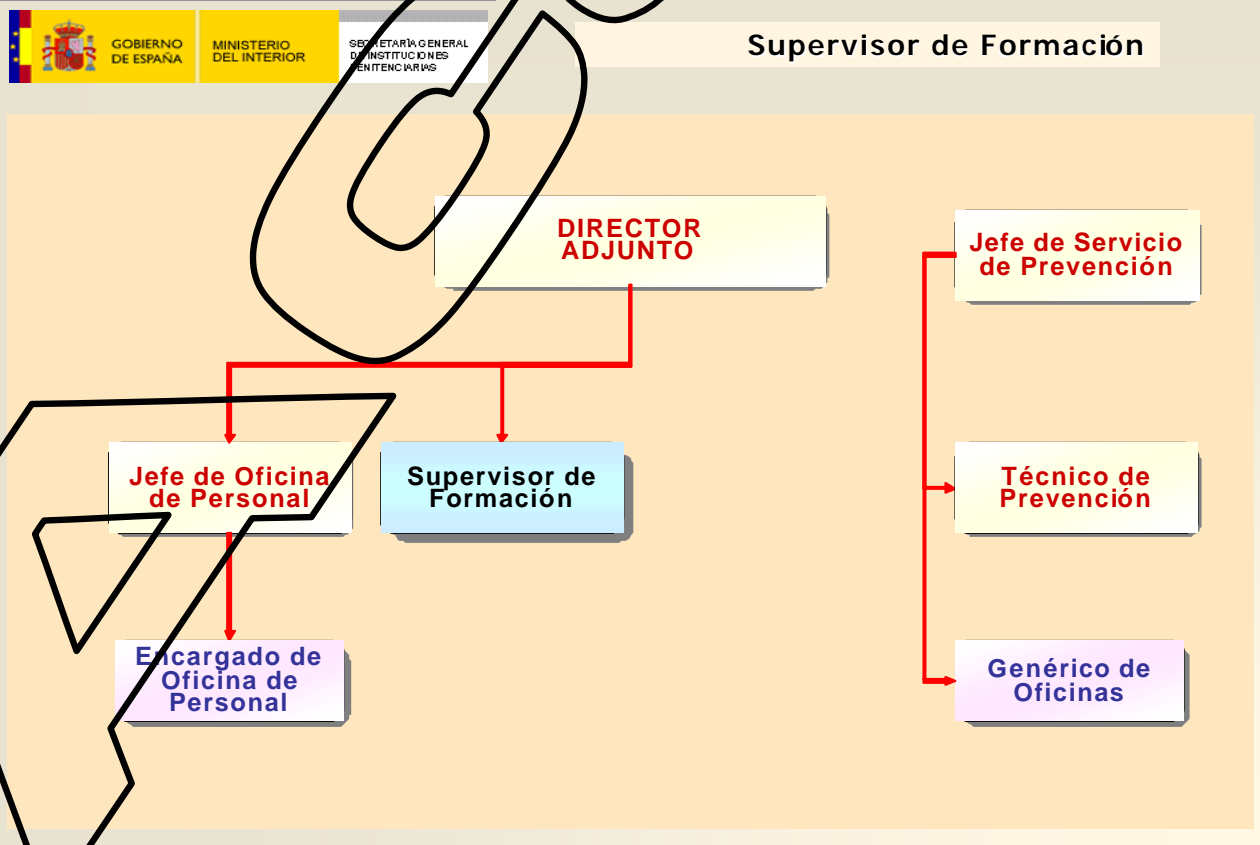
GOBIERNO DE ESPAÑA

MINISTERIO DEL INTERIOR

SECRETARÍA GENERAL DE INSTITUCIONES PENITENCIARIAS

Supervisor de Formación

DIRECTOR ADJUNTO

Jefe de Servicio de Prevención

Jefe de Oficina de Personal

Supervisor de Formación

Técnico de Prevención

Encargado de Oficina de Personal

Genérico de Oficinas